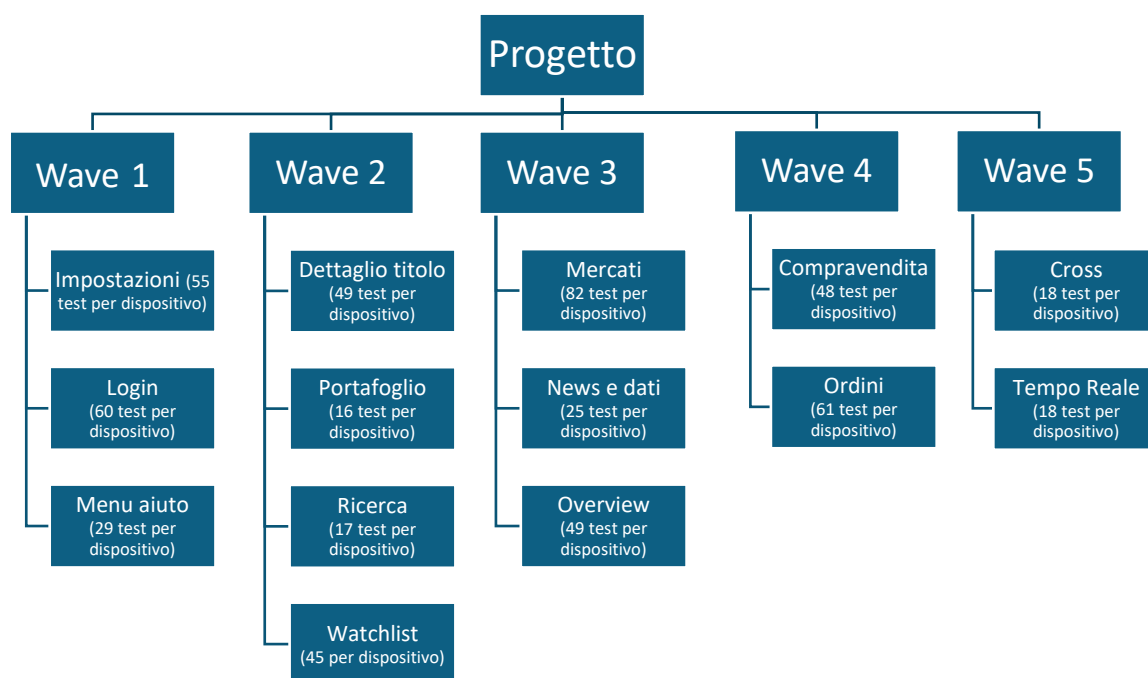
Progetto

Wave 1

Impostazioni (55 test per dispositivo)

Login (60 test per dispositivo)

Menu aiuto (29 test per dispositivo)

Wave 2

Dettaglio titolo (49 test per dispositivo)

Portafoglio (16 test per dispositivo)

Ricerca (17 test per dispositivo)

Watchlist (45 per dispositivo)

Wave 3

Mercati (82 test per dispositivo)

News e dati (25 test per dispositivo)

Overview (49 test per dispositivo)

Wave 4

Compravendita (48 test per dispositivo)

Ordini (61 test per dispositivo)

Wave 5

Cross (18 test per dispositivo)

Tempo Reale (18 test per dispositivo)